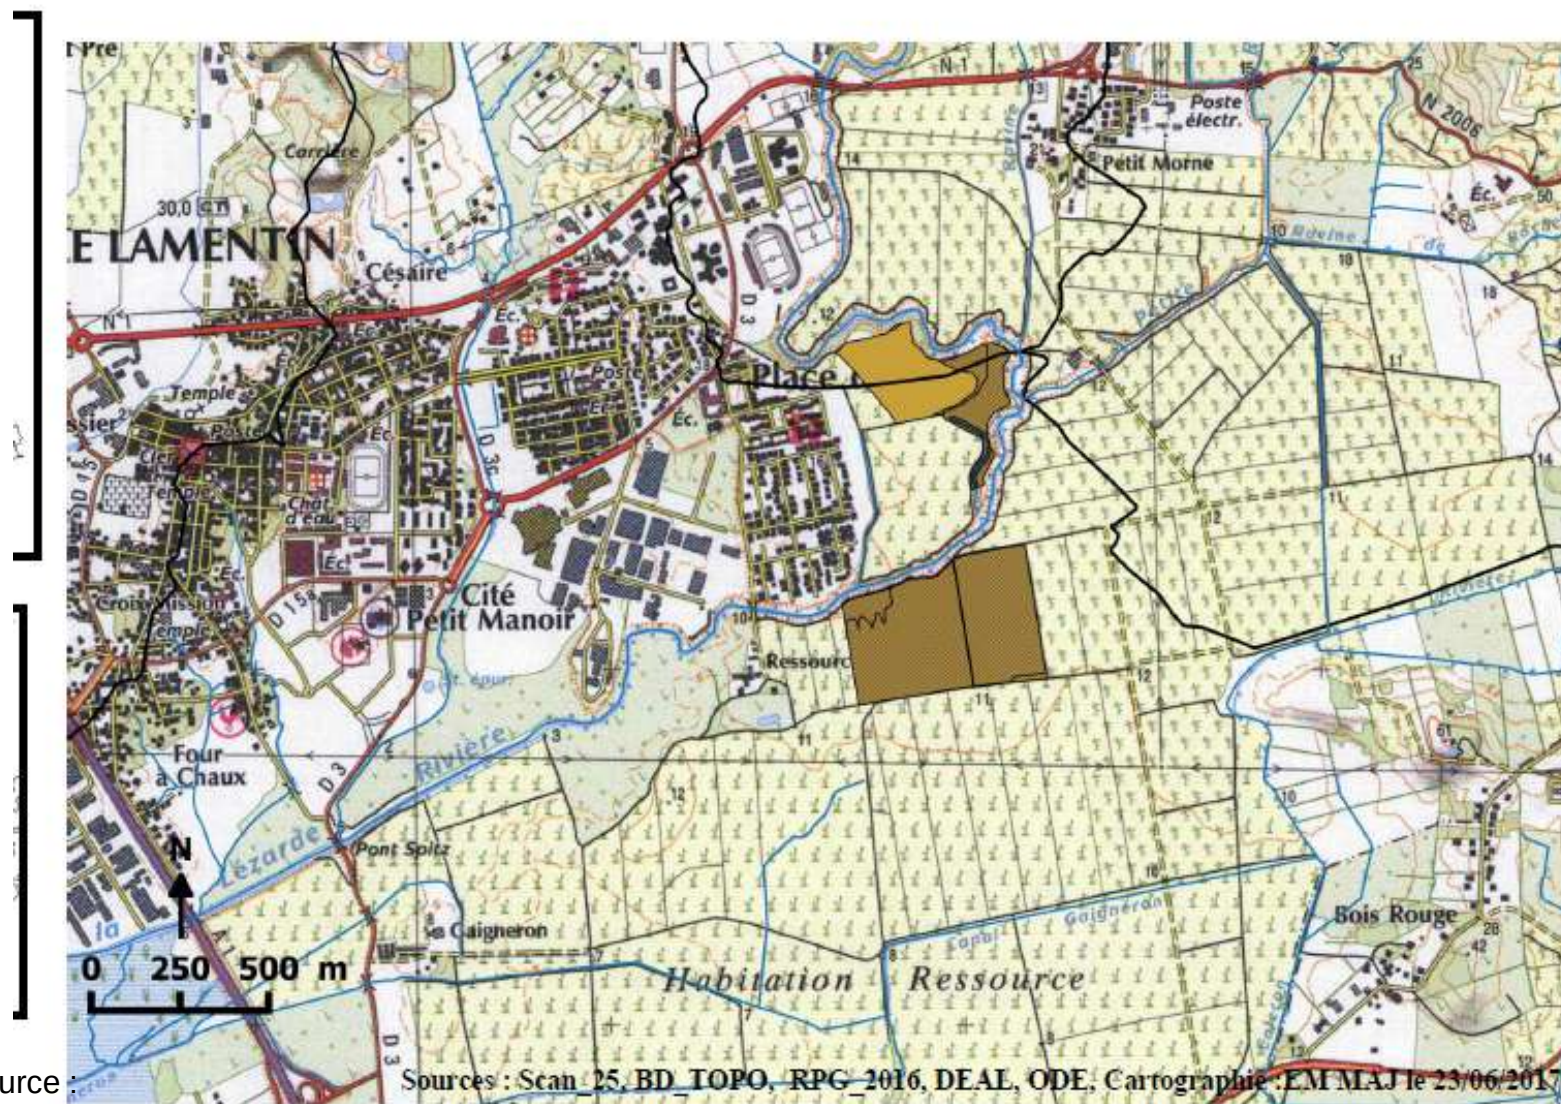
Pré
Carrière
30,0
LE LAMENTIN
Césaire
N 1
Temple
Poste
Ec.
Temple
Château d'eau
Ec.
Ec.
Poste
Ec.
Ec.
Place
D 3
D 3c
D 15
D 15a
Cité Petit Manoir
Ressource
Croix Missions
Temple
Four à Chaux
D 3
Rivière
Lézarde
Pont Spitz
Caigneron
Poste électr.
Petit Morne
N 1
N 2006
Ec.
Habitation Ressource
Bois Rouge
Caigneron
N
0 250 500 m
urce :
Sources : Scan_25, BD_TOPO, RPG_2016, DEAL, ODE. Cartographie :EM MAJ le 23/06/2017